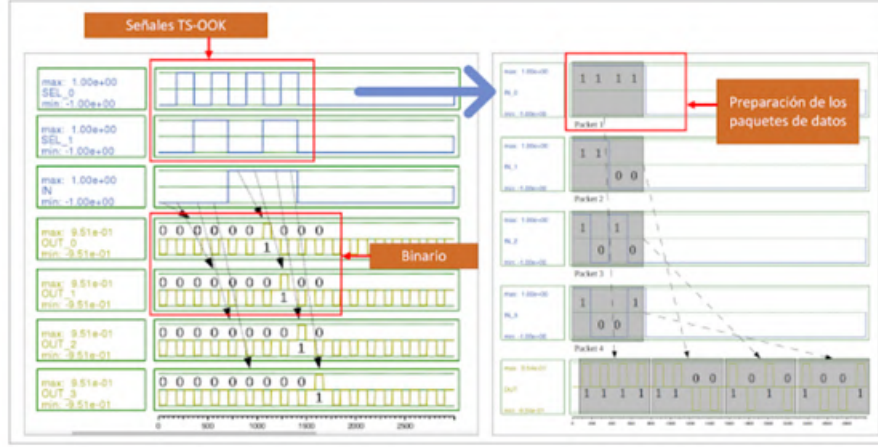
Señales TS-OOK

max: 1.00e+00
SEL_0
min: -1.00e+00

max: 1.00e+00
SEL_1
min: -1.00e+00

max: 1.00e+00
IN
min: -1.00e+00

max: 9.51e-01
OUT_0
min: -9.51e-01

0 0 0 0 0 0 0 0 0
1

max: 9.51e-01
OUT_1
min: -9.51e-01

0 0 0 0 0 0 0 0 0
1

max: 9.51e-01
OUT_2
min: -9.51e-01

0 0 0 0 0 0 0 0 0
1

max: 9.51e-01
OUT_3
min: -9.51e-01

0 0 0 0 0 0 0 0 0
1

0 500 1000 1500 2000 2500

Binario

max: 1.00e+00
IN_0
min: -1.00e+00

1 1 1 1

Packet 1

Preparación de los paquetes de datos

max: 1.00e+00
IN_1
min: -1.00e+00

1 1
0 0

Packet 2

max: 1.00e+00
IN_2
min: -1.00e+00

1 1
0 0

Packet 3

max: 1.00e+00
IN_3
min: -1.00e+00

1 1
0 0

Packet 4

max: 9.51e-01
OUT
min: -9.51e-01

1 1 1 1 1 1 0 0 1 0 1 0 0 1 0 1